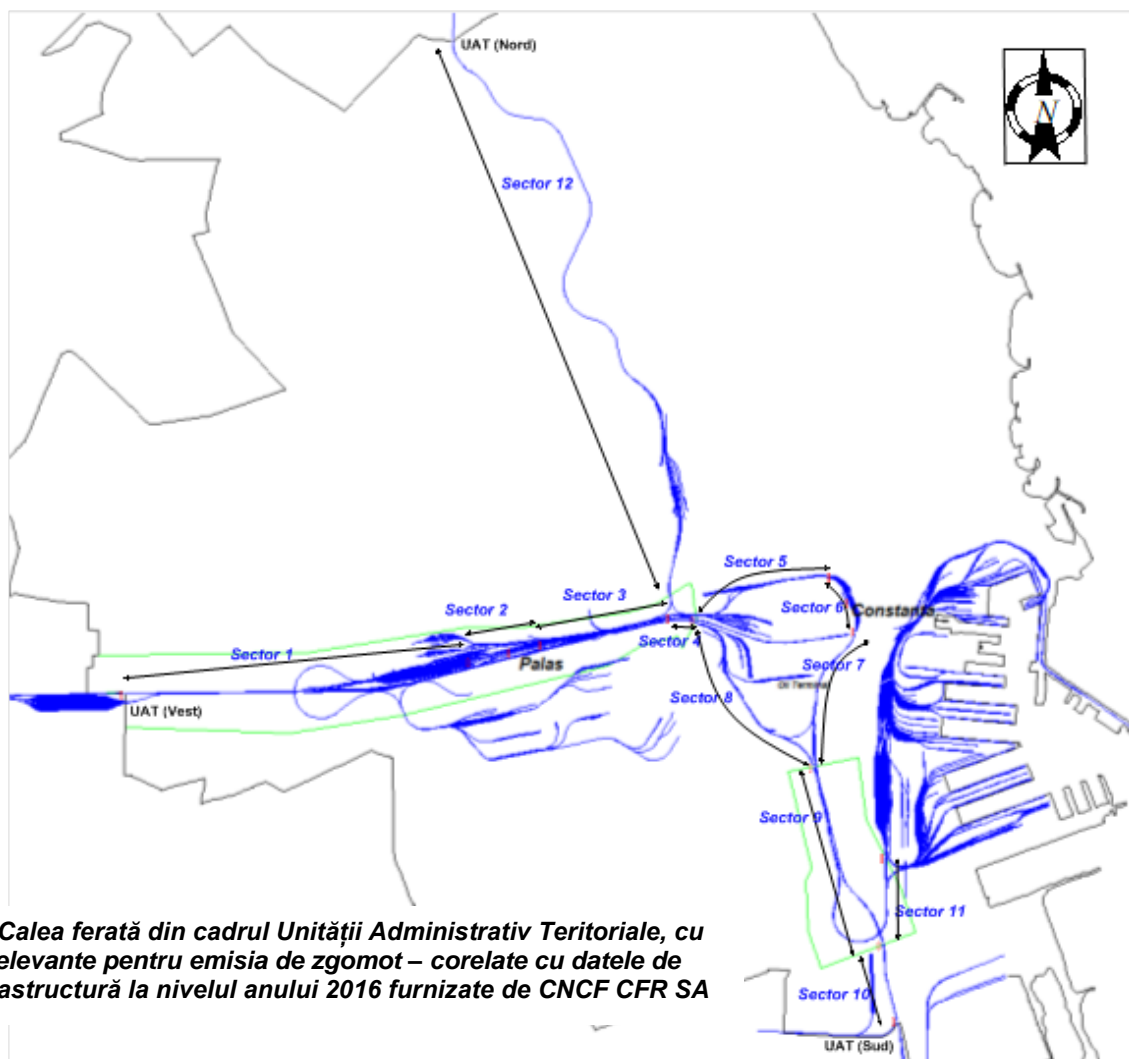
UAT (Nord)

N

Sector 12

Sector 5

Sector 3

Sector 2

Sector 6

Constanta

Sector 1

Sector 4

Palas

Sector 7

UAT (Vest)

Sector 8

Sector 9

Sector 11

Calea ferată din cadrul Unității Administrativ Teritoriale, cu elevante pentru emisia de zgomot – corelate cu datele de astructură la nivelul anului 2016 furnizate de CNCF CFR SA

Sector 10

UAT (Sud)